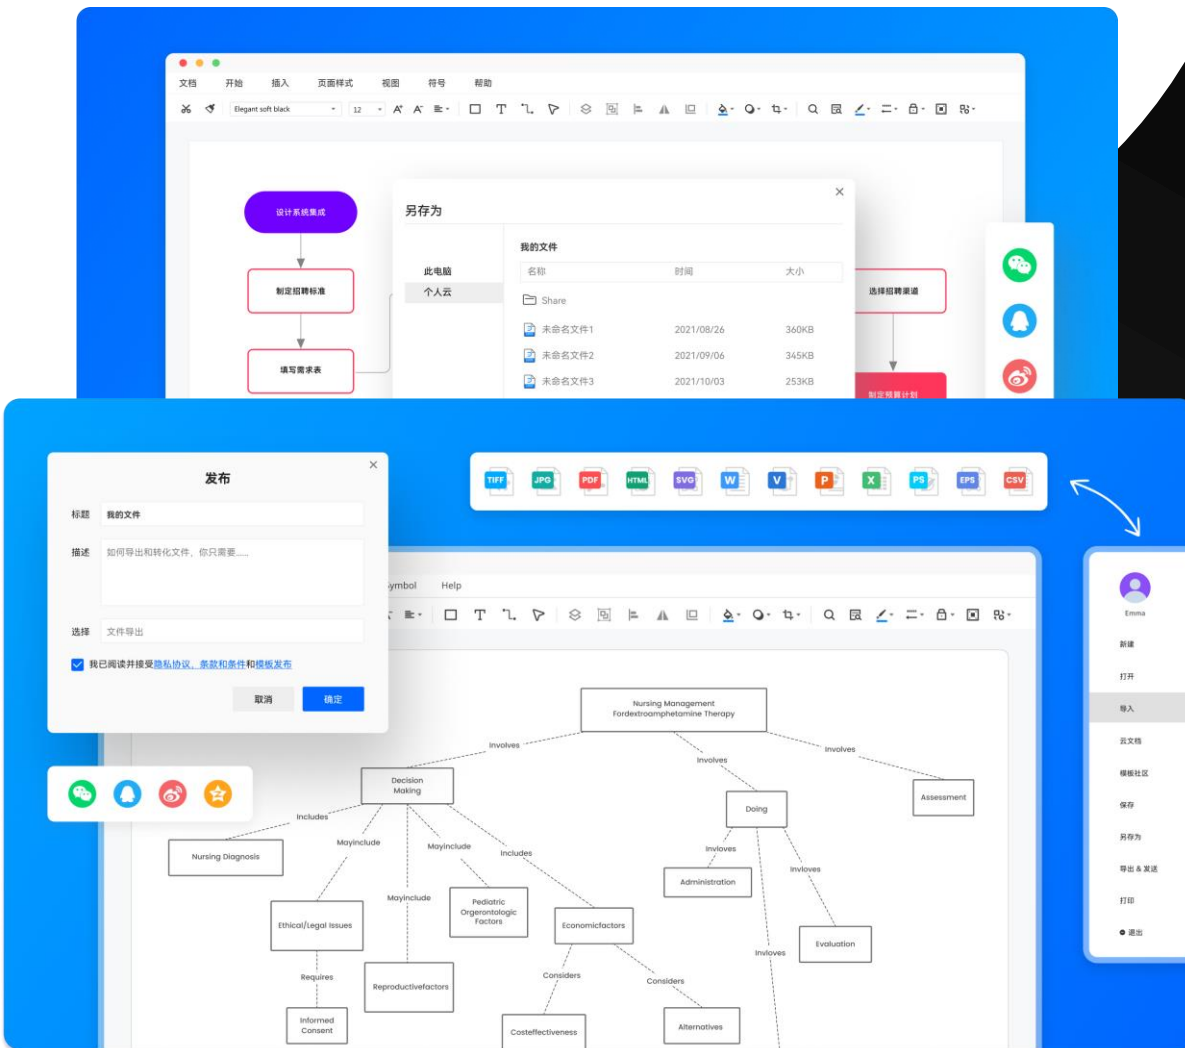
文档 开始 插入 页面样式 视图 符号 帮助

Elegant soft black 12

设计系统集成

制定招聘标准

填写需求表

另存为

我的文件

此电脑

个人云

| 名称 | 时间 | 大小 |
|---|---|---|
| Share | | |
| 未命名文件1 | 2021/08/26 | 360KB |
| 未命名文件2 | 2021/09/06 | 345KB |
| 未命名文件3 | 2021/10/03 | 253KB |

选择招聘渠道

制定招聘计划

发布

标题 我的文件

描述 如何导出和转化文件，你只需要......

选择 文件导出

我已阅读并接受隐私协议、条款和条件和模板发布

取消 确定

TIFF JPG PDF HTML SVG W V P X PS EPS CSV

ymbol Help

Nursing Management Fordextroamphetamine Therapy

Involves

Involves

Involves

Decision Making

Doing

Assessment

Includes

Nursing Diagnosis

Mayinclude

Mayinclude

Includes

Involves

Involves

Administration

Ethical/Legal Issues

Mayinclude

Pediatric Orgerontologic Factors

Economicfactors

Evaluation

Involves

Requires

Reproductivefactors

Considers

Considers

Informed Consent

Costeffectiveness

Alternatives

Emma

新建

打开

导入

云文档

模板社区

保存

另存为

导出 & 发送

打印

退出